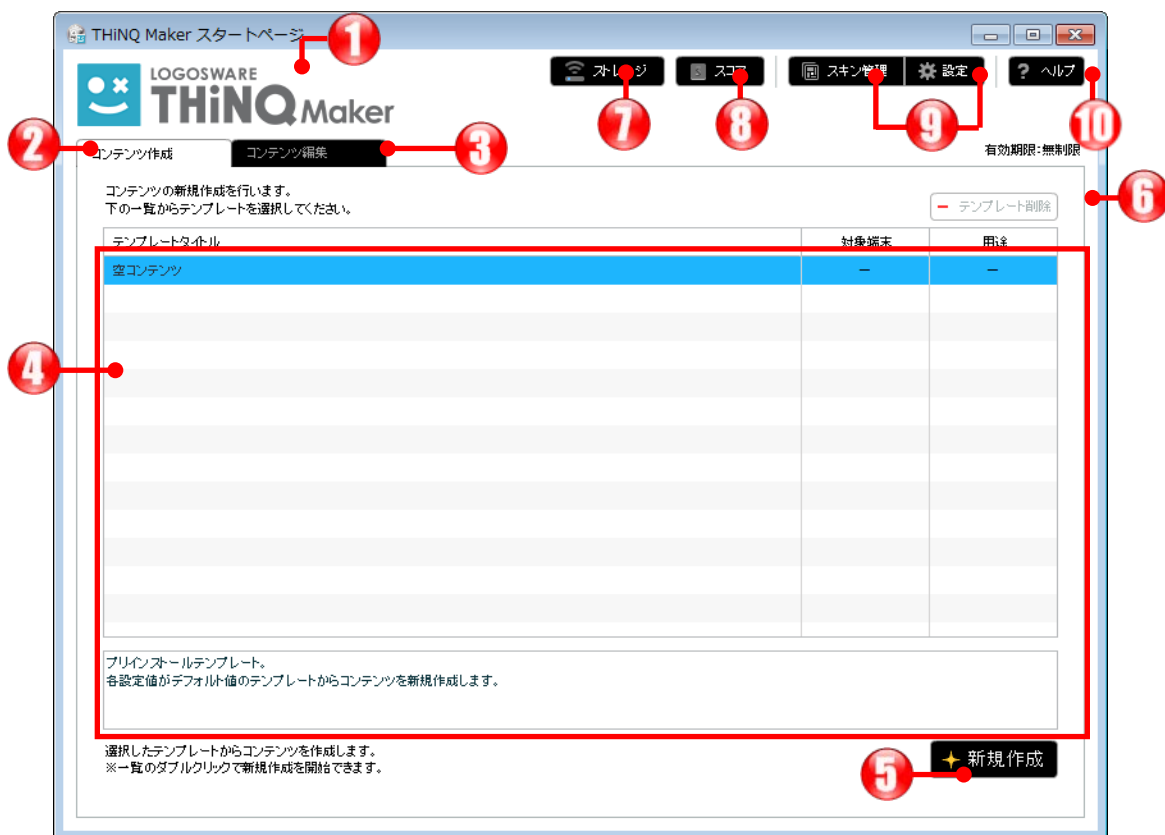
THiNQ Maker スタートページ

1

LOGOSWARE THiNQ Maker

ストレージ

スコア

スキン管理

設定

ヘルプ

7

8

9

10

2

コンテンツ作成

コンテンツ編集

3

有効期限:無制限

コンテンツの新規作成を行います。
下の一覧からテンプレートを選択してください。

テンプレート削除

6

| テンプレートタイトル | 対象端末 | 用途 |
|---|---|---|
| 空コンテンツ | ー | ー |

4

プリインストールテンプレート。
各設定値がデフォルト値のテンプレートからコンテンツを新規作成します。

選択したテンプレートからコンテンツを作成します。
※一覧のダブルクリックで新規作成を開始できます。

新規作成

5